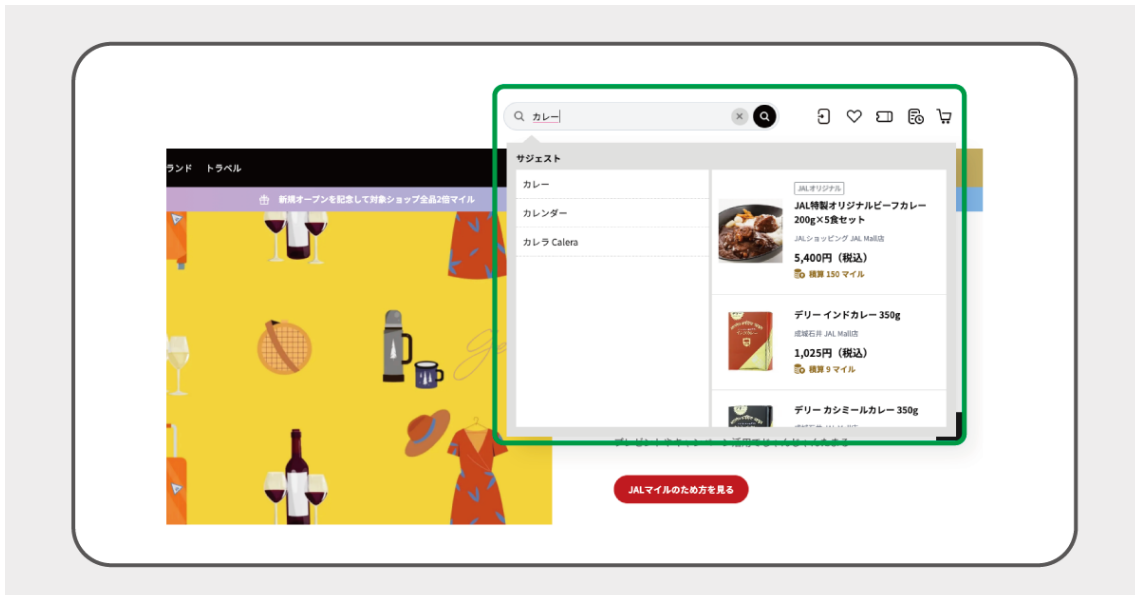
カレー

ランド　トラベル

新規オープンを記念して対象ショップ全品2倍マイル

サジェスト

カレー

カレンダー

カレラ Calera

JALオリジナル

JAL特製オリジナルビーフカレー 200g×5食セット

JALショッピング JAL Mall店

5,400円（税込）

積算 150 マイル

デリー インドカレー 350g

成城石井 JAL Mall店

1,025円（税込）

積算 9 マイル

デリー カシミールカレー 350g

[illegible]

JALマイルのため方を見る